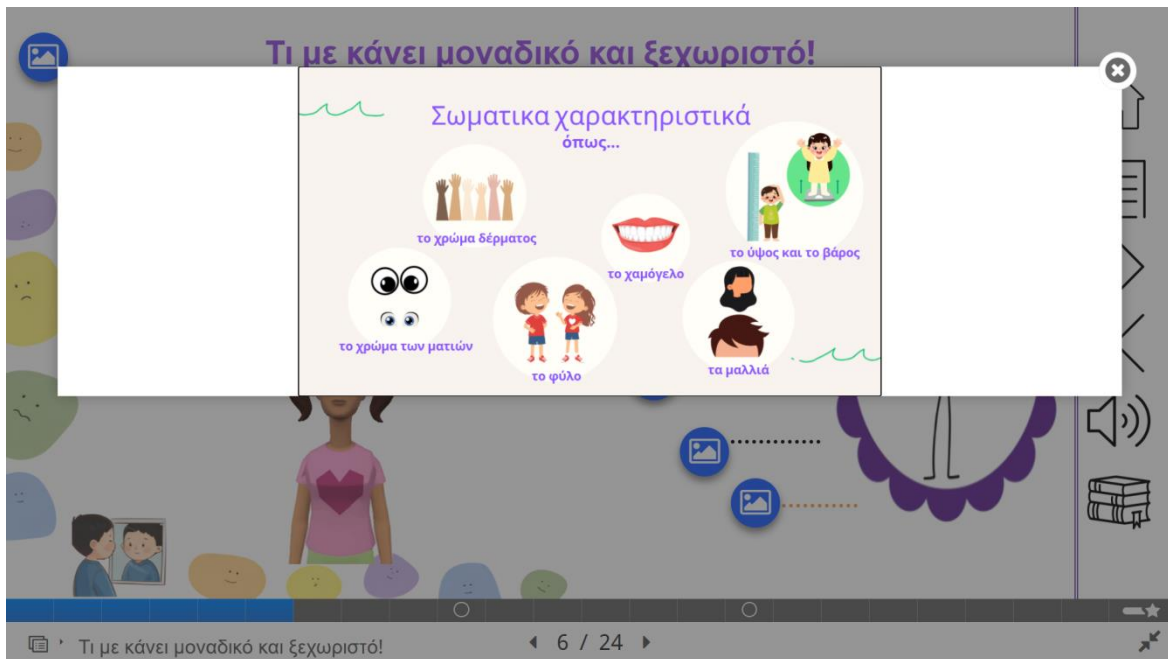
Τι με κάνει μοναδικό και ξεχωριστό!

Σωματικα χαρακτηριστικά
όπως...

το χρώμα δέρματος

το χαμόγελο

το ύψος και το βάρος

το χρώμα των ματιών

το φύλο

τα μαλλιά

Τι με κάνει μοναδικό και ξεχωριστό!

6 / 24